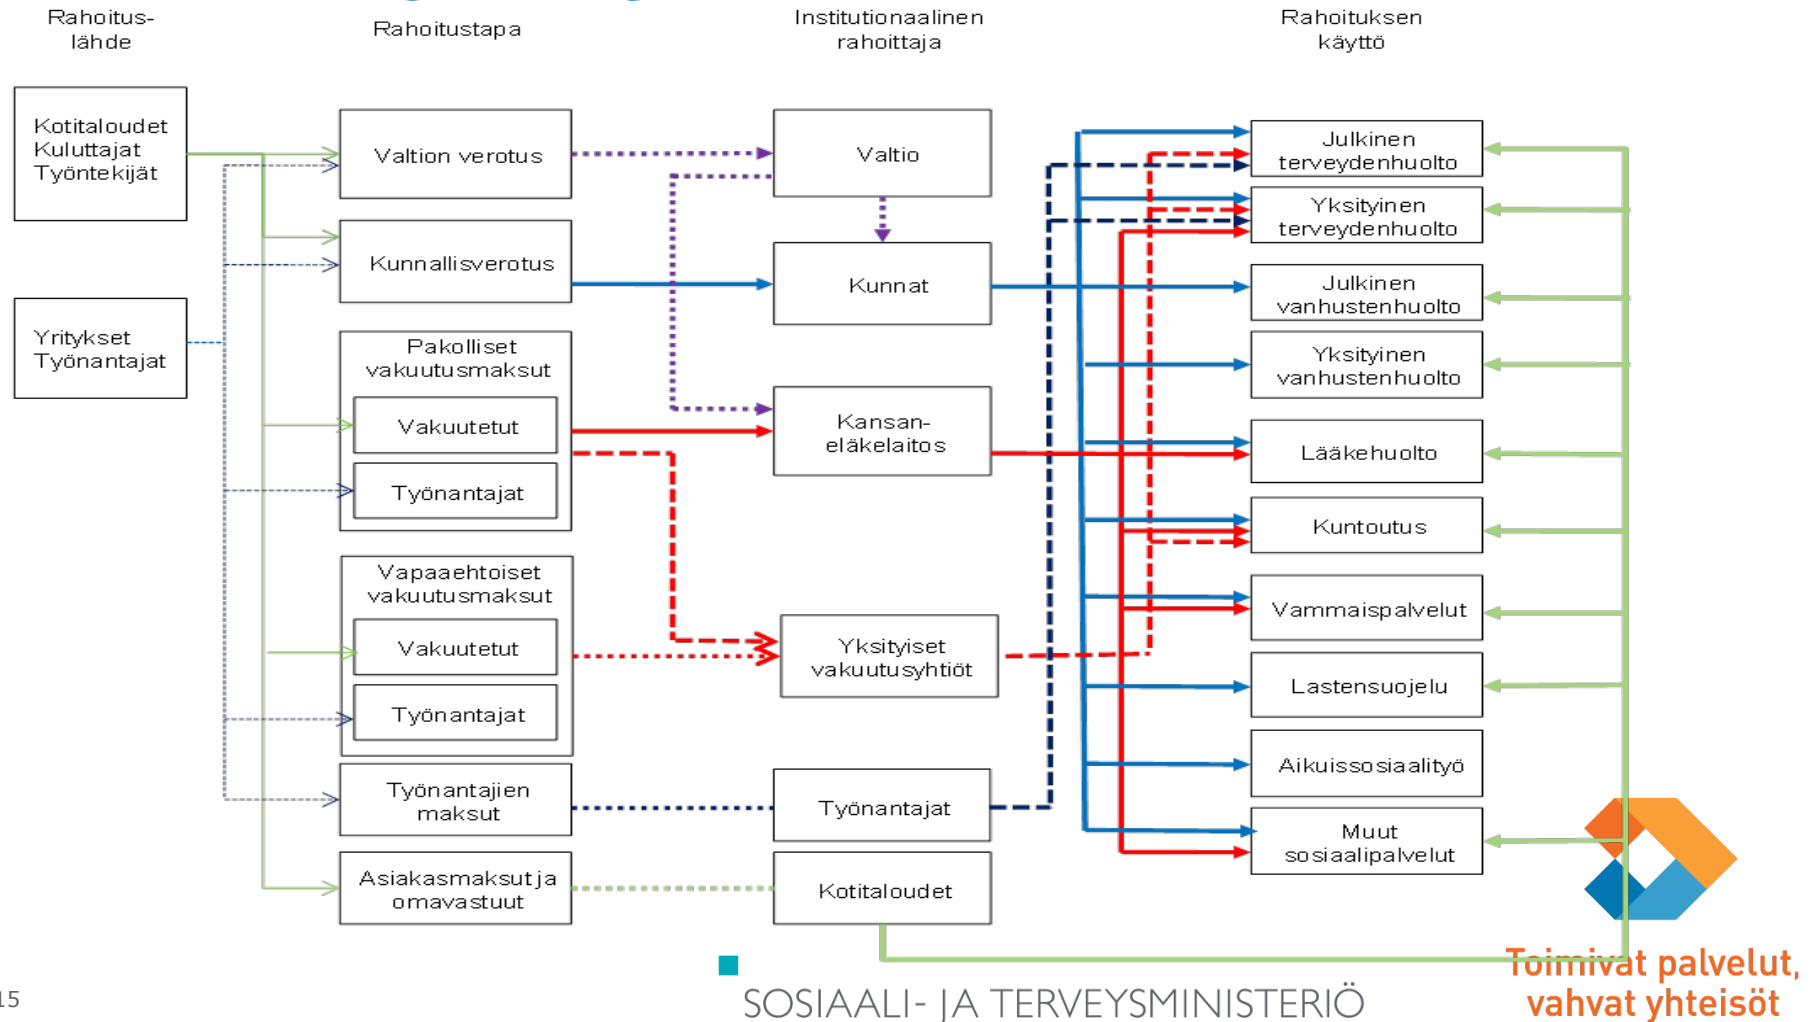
Rahoitus-lähde

Rahoitustapa

Institutionaalinen rahoittaja

Rahoituksen käyttö

Kotitaloudet
Kuluttajat
Työntekijät

Yritykset
Työnantajat

Valtion verotus

Kunnallisverotus

Pakolliset vakuutusmaksut

Vakuutetut

Työnantajat

Vapaaehtoiset vakuutusmaksut

Vakuutetut

Työnantajat

Työnantajien maksut

Asiakasmaksut ja omavastuut

Valtio

Kunnat

Kansan-eläkelaitos

Yksityiset vakuutusyhtiöt

Työnantajat

Kotitaloudet

Julkinen terveydenhuolto

Yksityinen terveydenhuolto

Julkinen vanhustenhuolto

Yksityinen vanhustenhuolto

Lääkehuolto

Kuntoutus

Vammaispalvelut

Lastensuojelu

Aikuissosiaalityö

Muut sosiaalipalvelut

15

SOSIAALI- JA TERVEYSMINISTERIÖ

Toimivat palvelut, vahvat yhteisöt